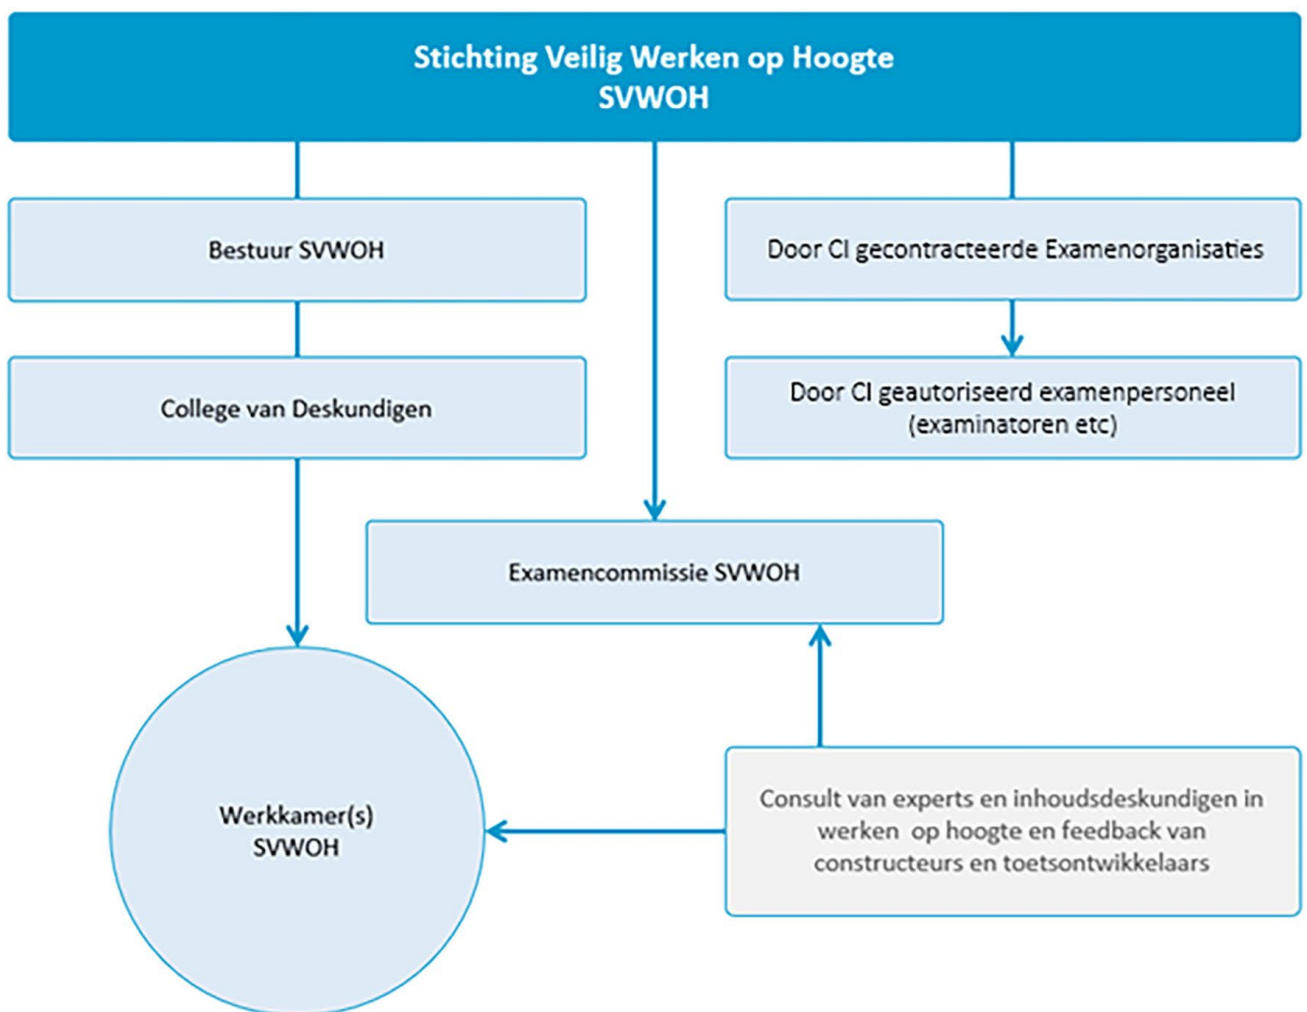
Stichting Veilig Werken op Hoogte
SVWOH

Bestuur SVWOH

Door CI gecontracteerde Examenorganisaties

College van Deskundigen

Door CI geautoriseerd examenpersoneel (examinatoren etc)

Examencommissie SVWOH

Werkkamer(s) SVWOH

Consult van experts en inhoudsdeskundigen in werken op hoogte en feedback van constructeurs en toetsontwikkelaars